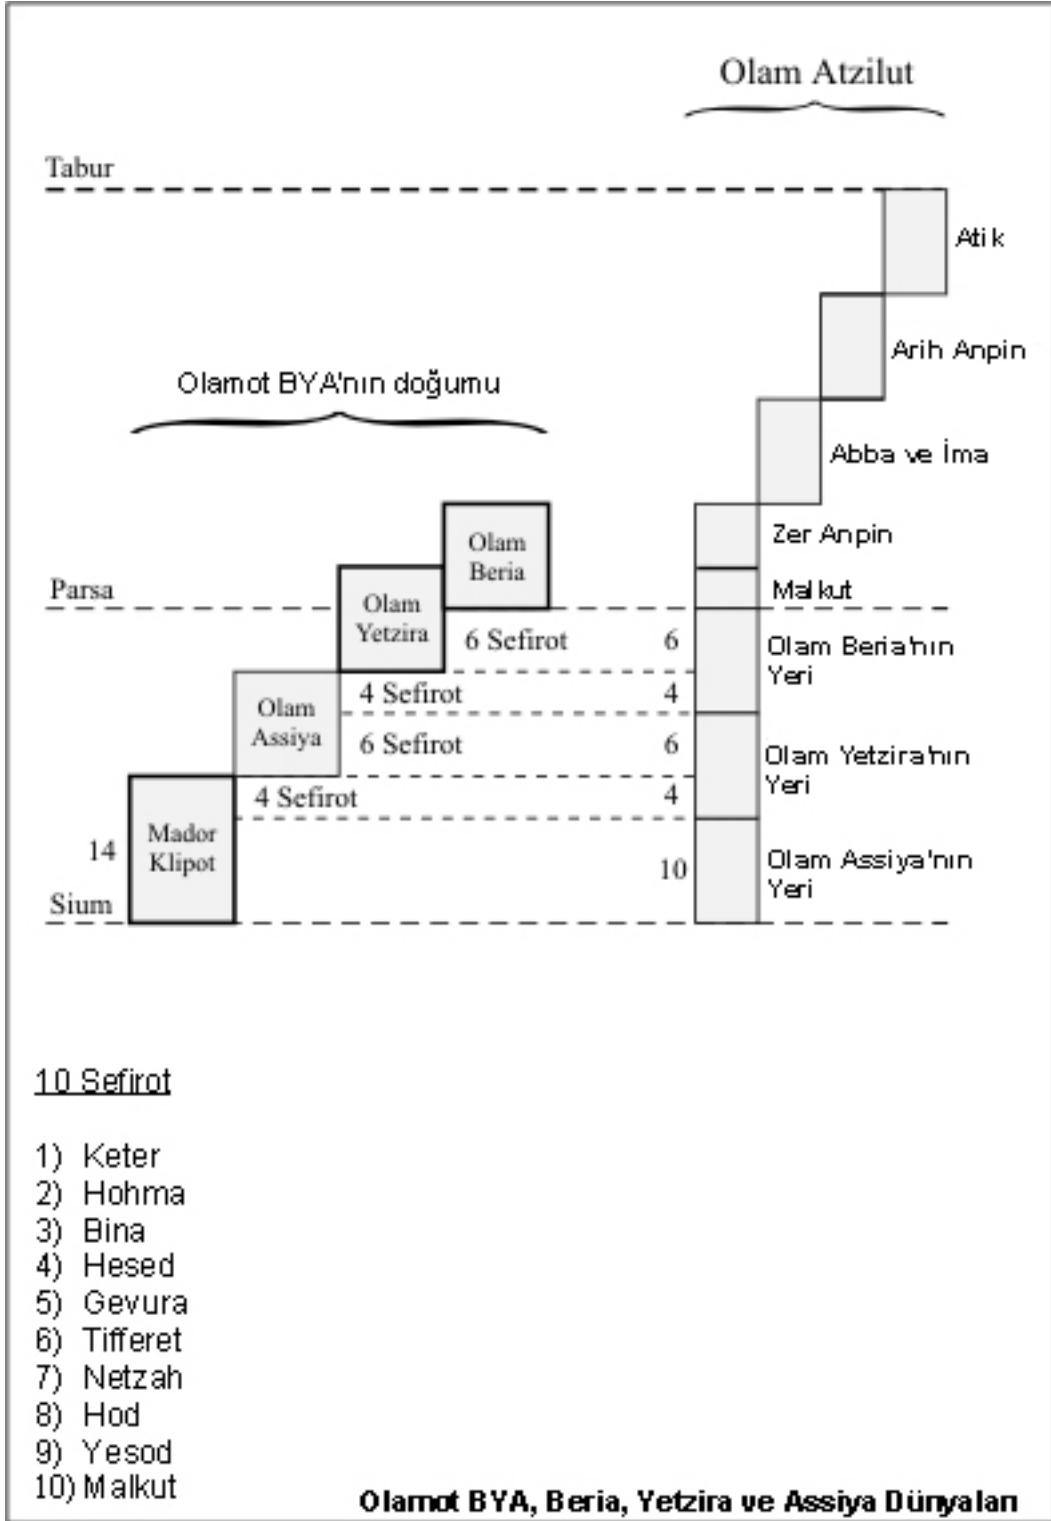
Olam Atzilut

Tabur

Atik

Arih Anpin

Olamot BYA'nın doğumu

Abba ve İma

Zer Anpin

Olam Beria

Parsa

Olam Yetzira

Malkut

6 Sefirot

6

Olam Beria'nın Yeri

Olam Assiya

4 Sefirot

4

6 Sefirot

6

Olam Yetzira'nın Yeri

4 Sefirot

4

14

Mador Klipot

10

Olam Assiya'nın Yeri

Sium

10 Sefirot

1) Keter
2) Hohma
3) Bina
4) Hesed
5) Gevura
6) Tifferet
7) Netzah
8) Hod
9) Yesod
10) Malkut

Olamot BYA, Beria, Yetzira ve Assiya Dünyaları